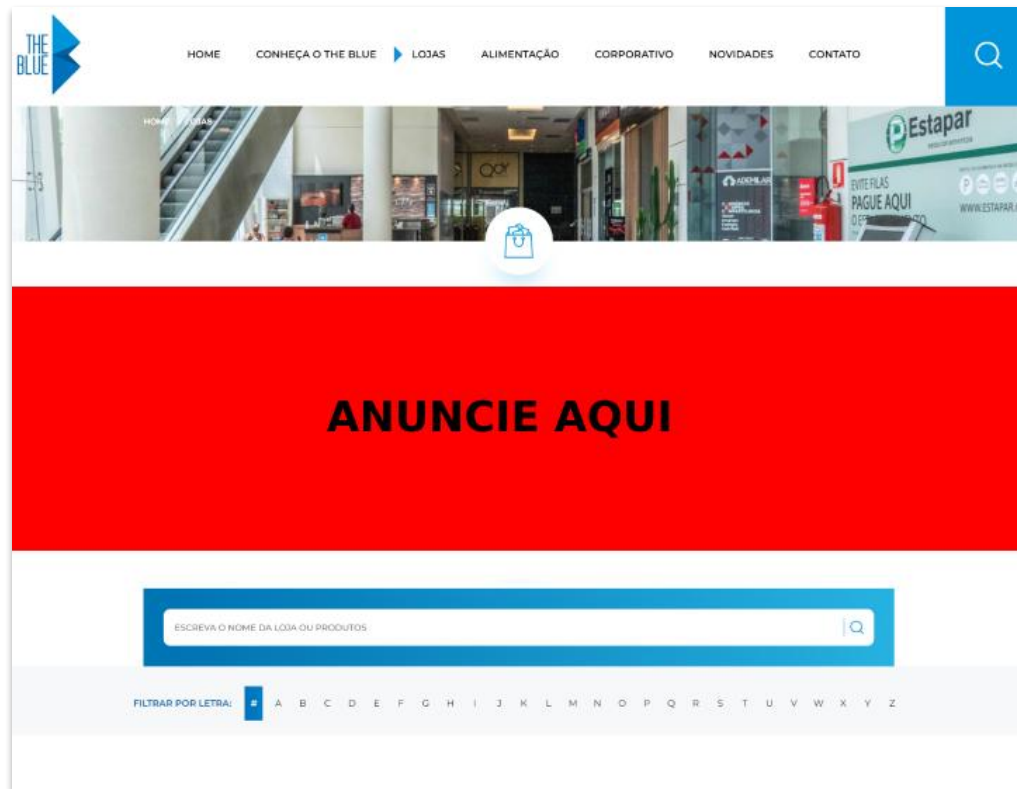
THE BLUE

HOME CONHEÇA O THE BLUE LOJAS ALIMENTAÇÃO CORPORATIVO NOVIDADES CONTATO

HOME / LOJAS

Estapar

EVITE FILAS PAGUE AQUI

WWW.ESTAPAR.

ADEMILAR

ANUNCIE AQUI

ESCREVA O NOME DA LOJA OU PRODUTOS

FILTRAR POR LETRA: # A B C D E F G H I J K L M N O P Q R S T U V W X Y Z